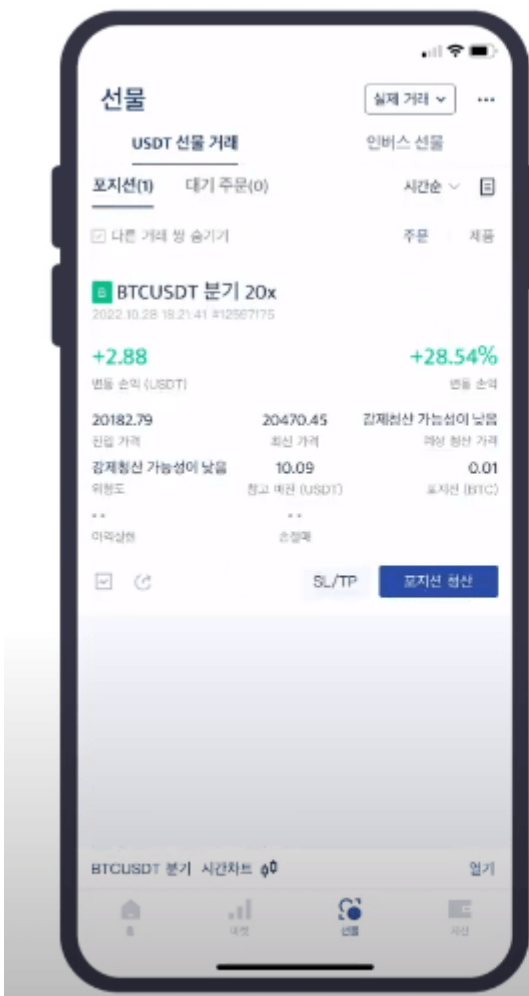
선물

실제 거래

USDT 선물 거래

인버스 선물

포지션(1)

대기 주문(0)

시간순

다른 거래 쌍 숨기기

주문

체결

B BTCUSDT 분기 20x

2022.10.28 19:21:41 #12567175

+2.88

변동 손익 (USDT)

+28.54%

변동 손익

20182.79

진입 가격

20470.45

최신 가격

강제청산 가능성이 낮음

예상 청산 가격

강제청산 가능성이 낮음

위험도

10.09

증거금 (USDT)

0.01

포지션 (BTC)

- -

이익실현

- -

손절매

SL/TP

포지션 청산

BTCUSDT 분기 시간차트

열기

홈

마켓

선물

자산